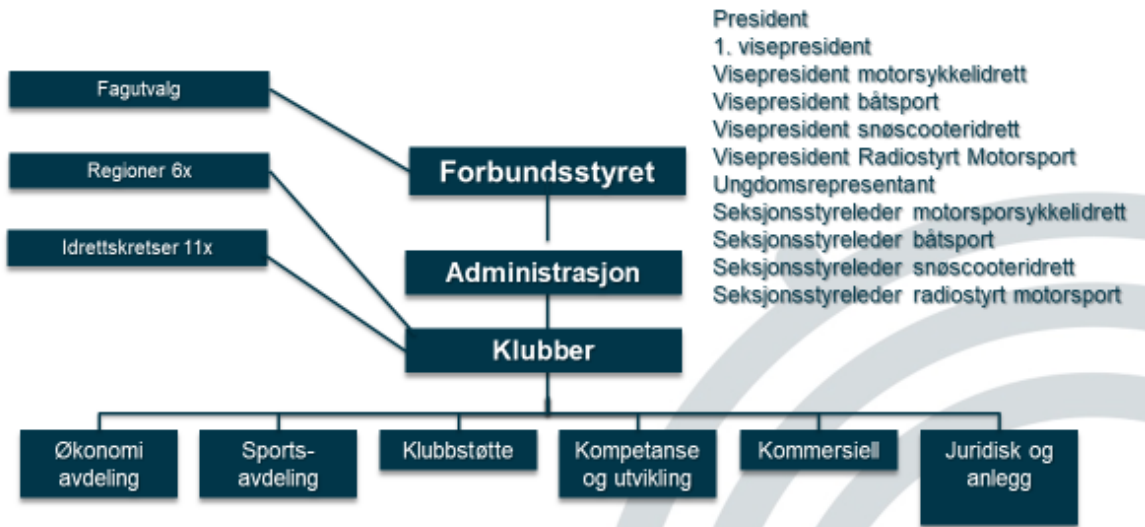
Fagutvalg

Regioner 6x

Idrettskretser 11x

Forbundsstyret

Administrasjon

Klubber

President
1. visepresident
Visepresident motorsykkelidrett
Visepresident båtsport
Visepresident snøscooteridrett
Visepresident Radiostyrt Motorsport
Ungdomsrepresentant
Seksjonsstyreleder motorsporsykkelidrett
Seksjonsstyreleder båtsport
Seksjonsstyreleder snøscooteridrett
Seksjonsstyreleder radiostyrt motorsport

Økonomi avdeling

Sports-avdeling

Klubbstøtte

Kompetanse og utvikling

Kommersiell

Juridisk og anlegg